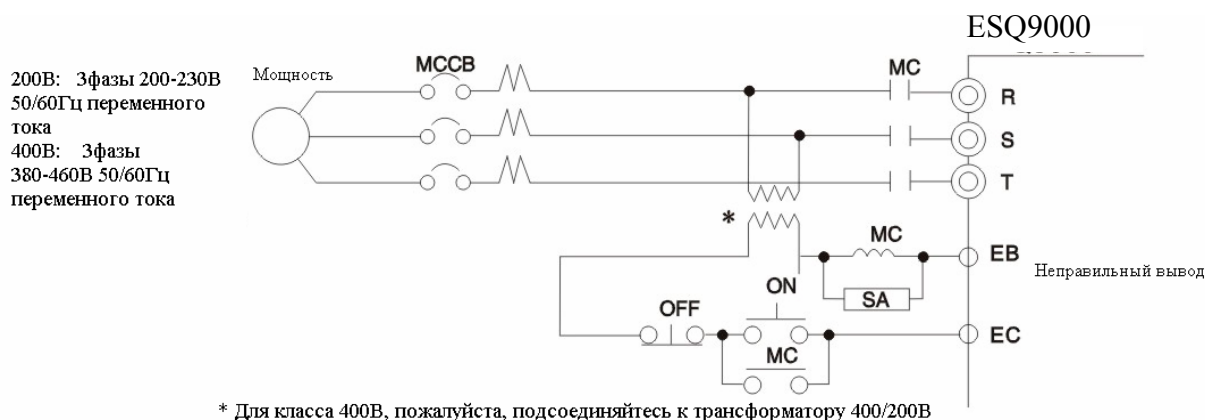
ESQ9000

200В: 3фазы 200-230В 50/60Гц переменного тока
400В: 3фазы 380-460В 50/60Гц переменного тока

Мощность

MCCB

MC

R

S

T

*

MC

EB

Неправильный вывод

ON

SA

OFF

EC

MC

* Для класса 400В, пожалуйста, подсоединяйтесь к трансформатору 400/200В